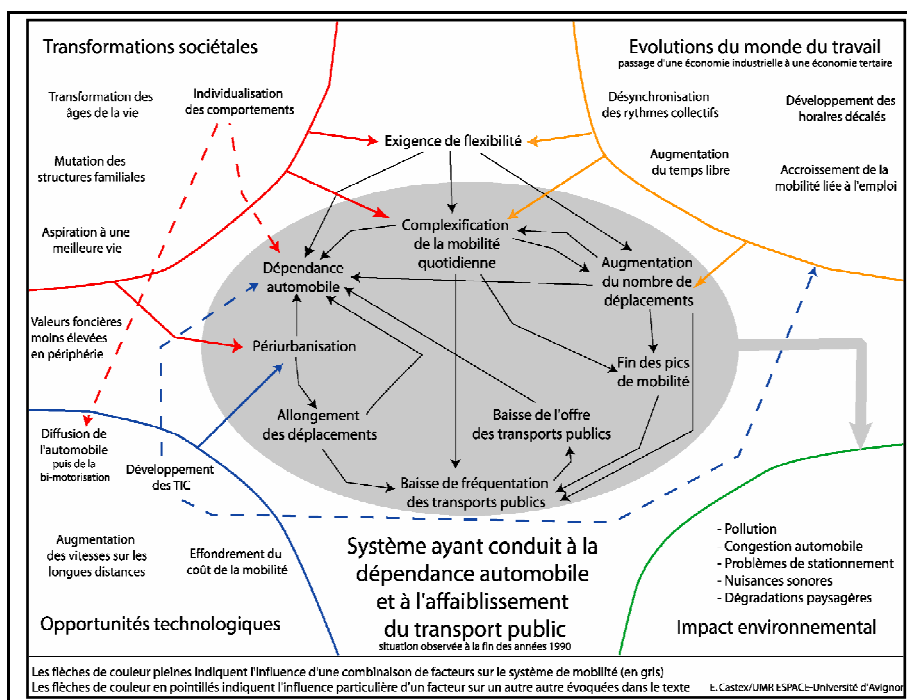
Transformations sociétales

Transformation des âges de la vie

Individualisation des comportements

Mutation des structures familiales

Aspiration à une meilleure vie

Valeurs foncières moins élevées en périphérie

Diffusion de l'automobile puis de la bi-motorisation

Développement des TIC

Augmentation des vitesses sur les longues distances

Effondrement du coût de la mobilité

Opportunités technologiques

Evolutions du monde du travail
passage d'une économie industrielle à une économie tertiaire

Désynchronisation des rythmes collectifs

Développement des horaires décalés

Augmentation du temps libre

Accroissement de la mobilité liée à l'emploi

Exigence de flexibilité

Complexification de la mobilité quotidienne

Dépendance automobile

Augmentation du nombre de déplacements

Périurbanisation

Fin des pics de mobilité

Allongement des déplacements

Baisse de l'offre des transports publics

Baisse de fréquentation des transports publics

Système ayant conduit à la dépendance automobile et à l'affaiblissement du transport public
situation observée à la fin des années 1990

- Pollution
Congestion automobile
- Problèmes de stationnement
- Nuisances sonores
- Dégradations paysagères

Impact environnemental

Les flèches de couleur pleines indiquent l'influence d'une combinaison de facteurs sur le système de mobilité (en gris)
Les flèches de couleur en pointillés indiquent l'influence particulière d'un facteur sur un autre autre évoquées dans le texte
E. Castex/UMR ESPACE-Université d'Avignon